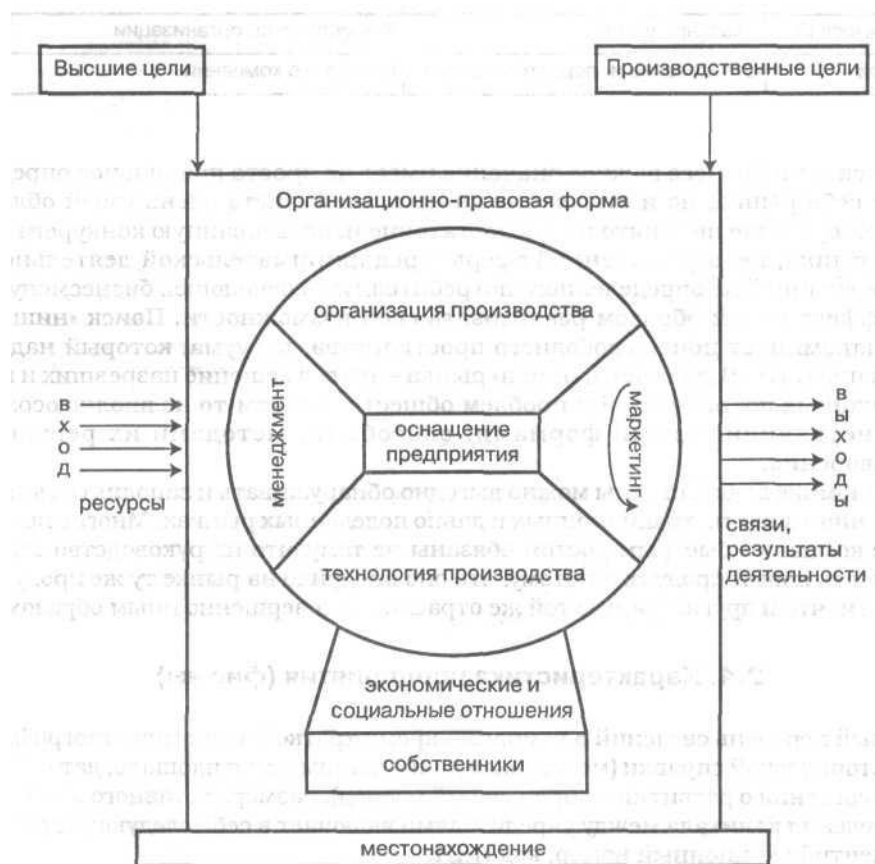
Высшие цели

Производственные цели

Организационно-правовая форма

организация производства

менеджмент

оснащение предприятия

маркетинг

технология производства

в х о д

ресурсы

в ы х о д ы

связи, результаты деятельности

экономические и социальные отношения

собственники

местонахождение